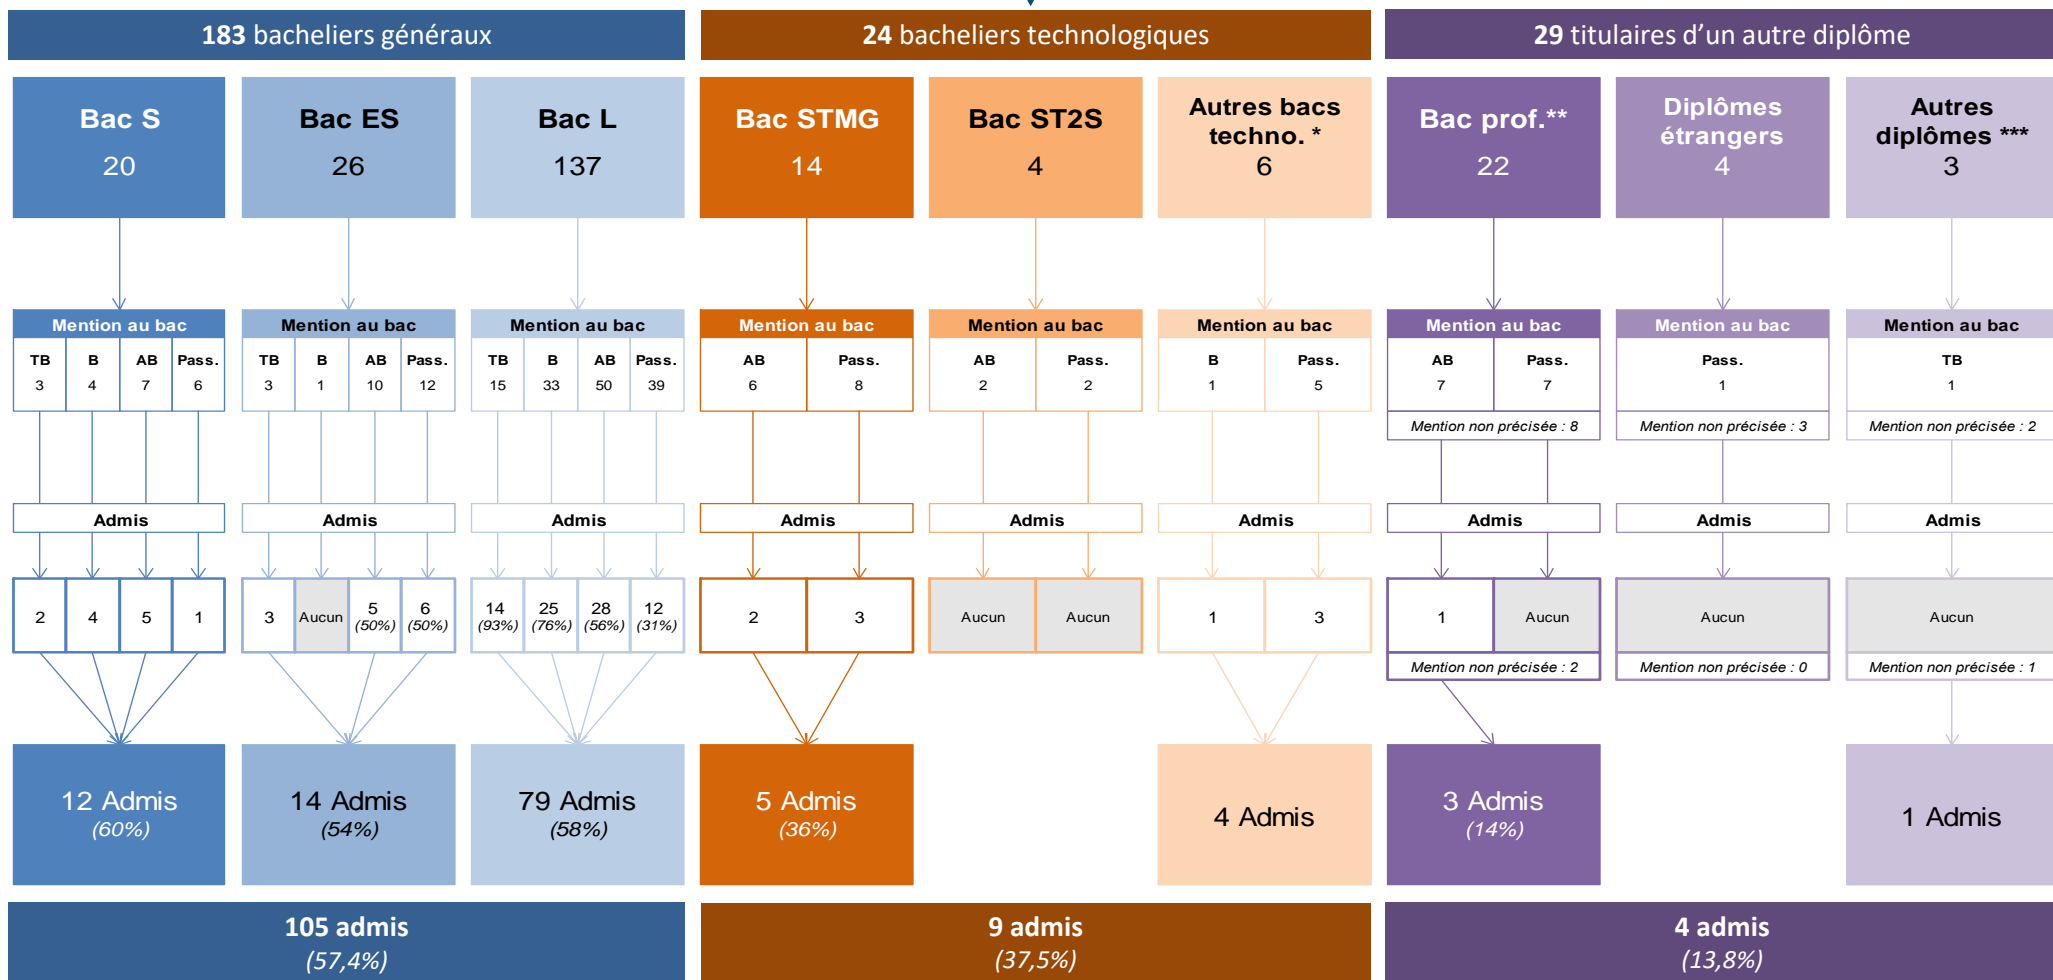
183 bacheliers généraux

24 bacheliers technologiques

29 titulaires d'un autre diplôme

Bac S
20

Bac ES
26

Bac L
137

Bac STMG
14

Bac ST2S
4

Autres bacs techno. *
6

Bac prof.**
22

Diplômes étrangers
4

Autres diplômes ***
3

Mention au bac
| TB | B | AB | Pass. |
|---|---|---|---|
| 3 | 4 | 7 | 6 |

Mention au bac
| TB | B | AB | Pass. |
|---|---|---|---|
| 3 | 1 | 10 | 12 |

Mention au bac
| TB | B | AB | Pass. |
|---|---|---|---|
| 15 | 33 | 50 | 39 |

Mention au bac
| AB | Pass. |
|---|---|
| 6 | 8 |

Mention au bac
| AB | Pass. |
|---|---|
| 2 | 2 |

Mention au bac
| B | Pass. |
|---|---|
| 1 | 5 |

Mention au bac
| AB | Pass. |
|---|---|
| 7 | 7 |

Mention non précisée : 8

Mention au bac
| Pass. |
|---|
| 1 |

Mention non précisée : 3

Mention au bac
| TB |
|---|
| 1 |

Mention non précisée : 2

Admis

Admis

Admis

Admis

Admis

Admis

Admis

Admis

Admis

| 2 | 4 | 5 | 1 |
|---|---|---|---|

| 3 | Aucun | 5 (50%) | 6 (50%) |
|---|---|---|---|

| 14 (93%) | 25 (76%) | 28 (56%) | 12 (31%) |
|---|---|---|---|

| 2 | 3 |
|---|---|

| Aucun | Aucun |
|---|---|

| 1 | 3 |
|---|---|

| 1 | Aucun |
|---|---|

Mention non précisée : 2

Aucun

Mention non précisée : 0

Aucun

Mention non précisée : 1

12 Admis
(60%)

14 Admis
(54%)

79 Admis
(58%)

5 Admis
(36%)

4 Admis

3 Admis
(14%)

1 Admis

105 admis
(57,4%)

9 admis
(37,5%)

4 admis
(13,8%)